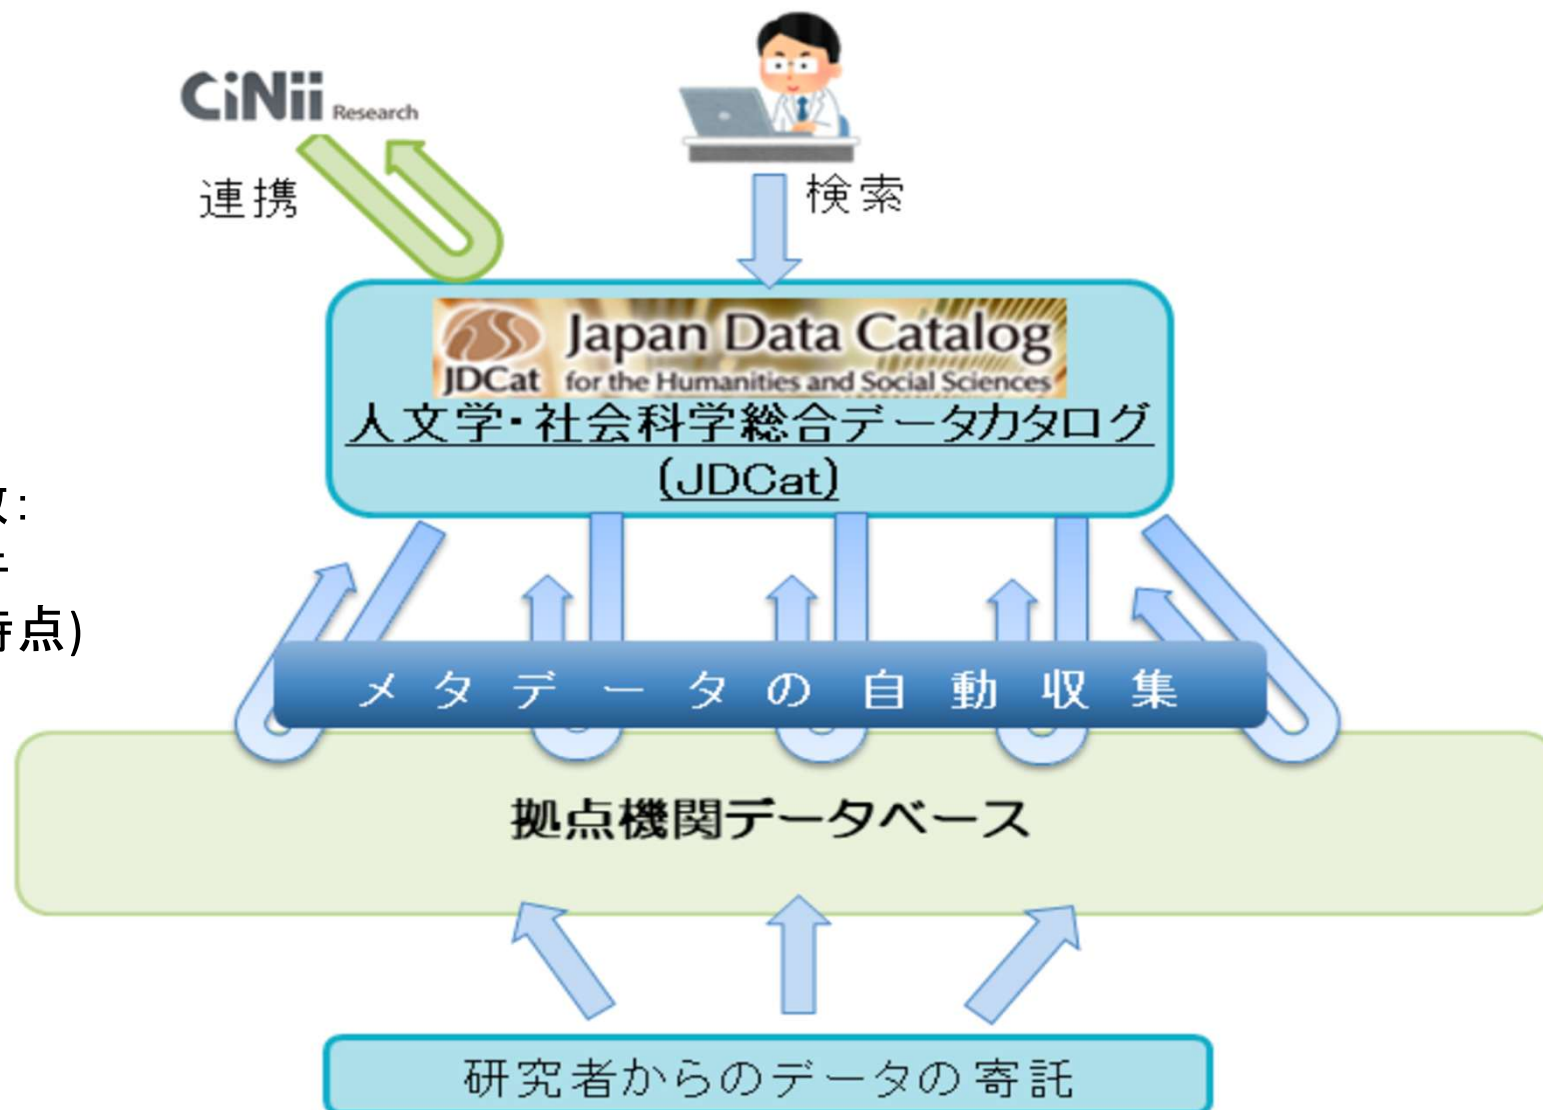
CiNii Research

連携

検索

Japan Data Catalog
JDCat for the Humanities and Social Sciences
人文学・社会科学総合データカタログ
(JDCat)

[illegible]:
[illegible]
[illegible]点)

メタデータの自動収集

拠点機関データベース

研究者からのデータの寄託